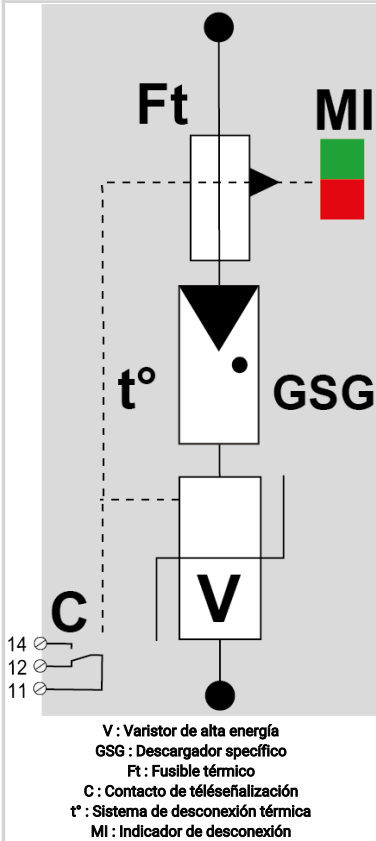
Ft
MI
t°
GSG
V
C
14
12
11

V : Varistor de alta energía
GSG : Descargador specífico
Ft : Fusible térmico
C : Contacto de téléseñalización
t° : Sistema de desconexión térmica
MI : Indicador de desconexión